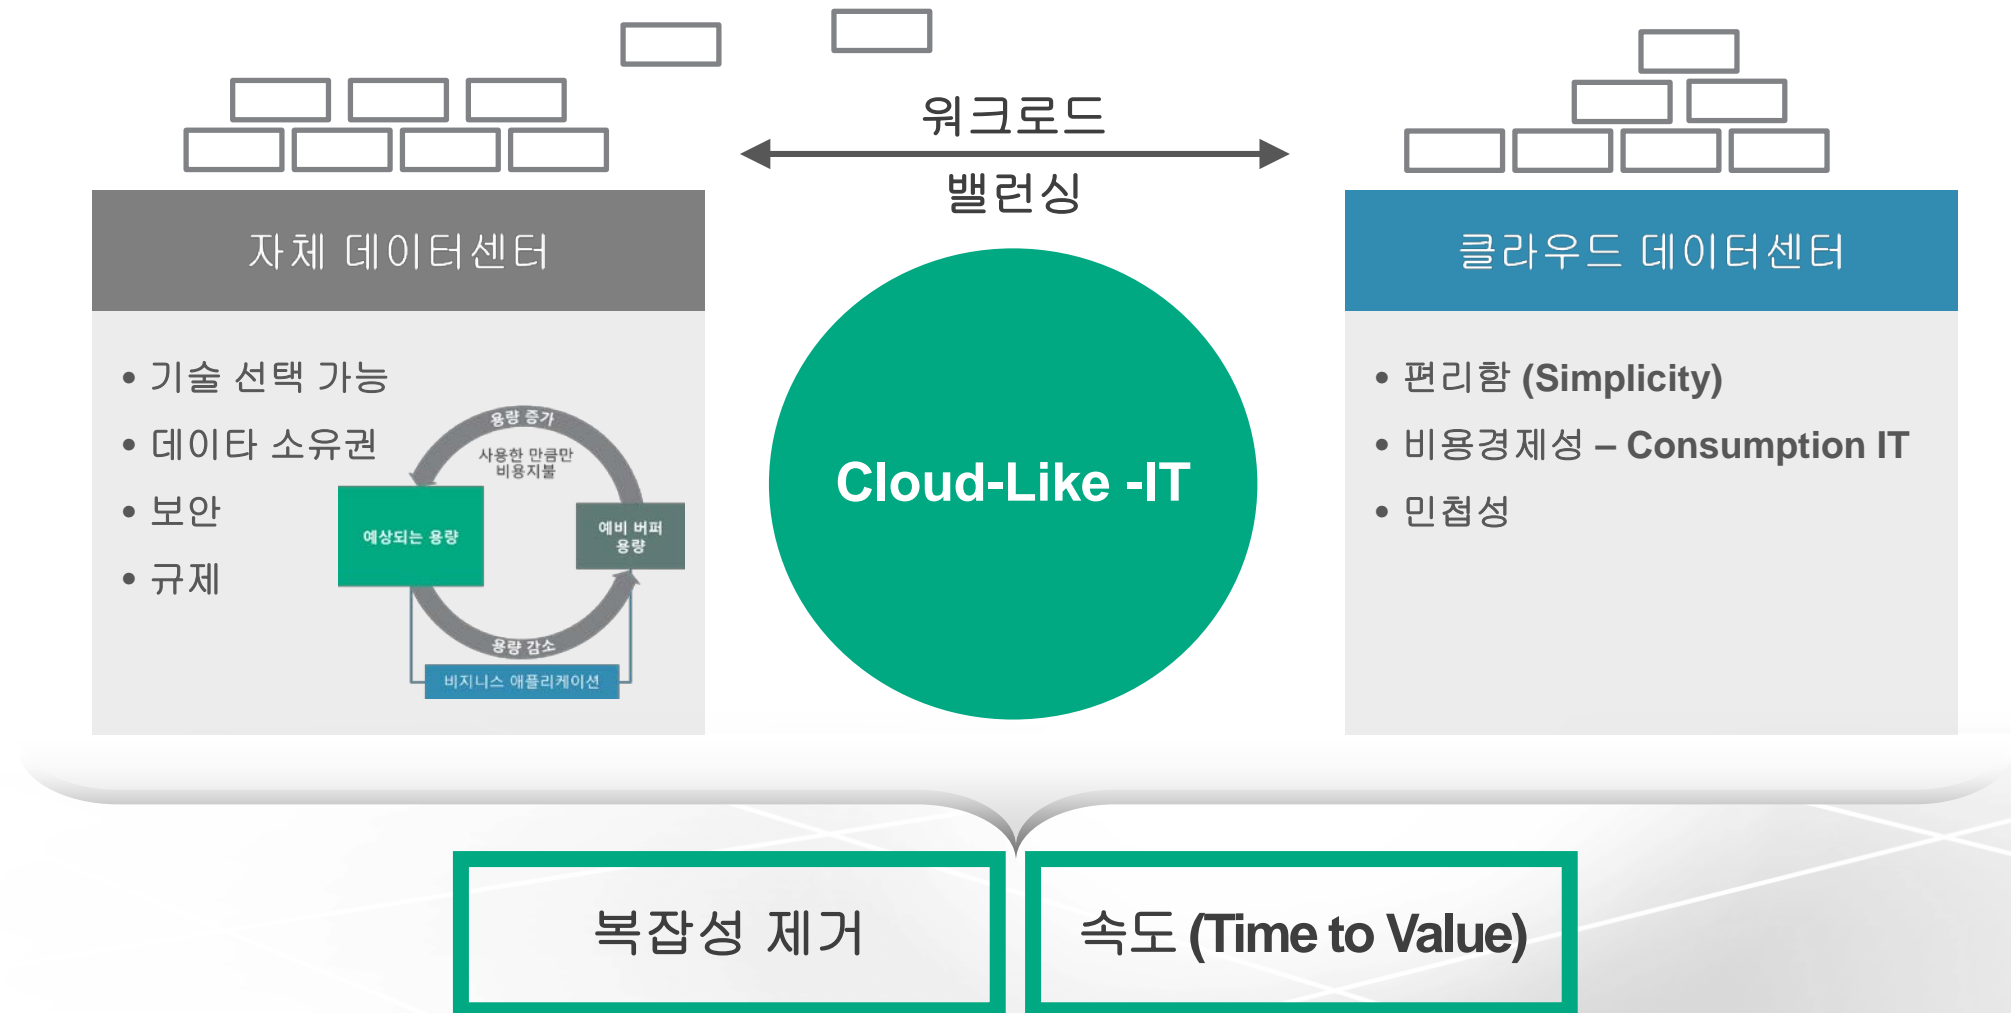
워크로드

밸런싱

자체 데이터센터

• 기술 선택 가능
• 데이타 소유권
• 보안
• 규제

용량 증가

사용한 만큼만 비용지불

예상되는 용량

예비 버퍼 용량

용량 감소

비지니스 애플리케이션

Cloud-Like -IT

클라우드 데이터센터

• 편리함 (Simplicity)
• 비용경제성 – Consumption IT
• 민첩성

복잡성 제거

속도 (Time to Value)